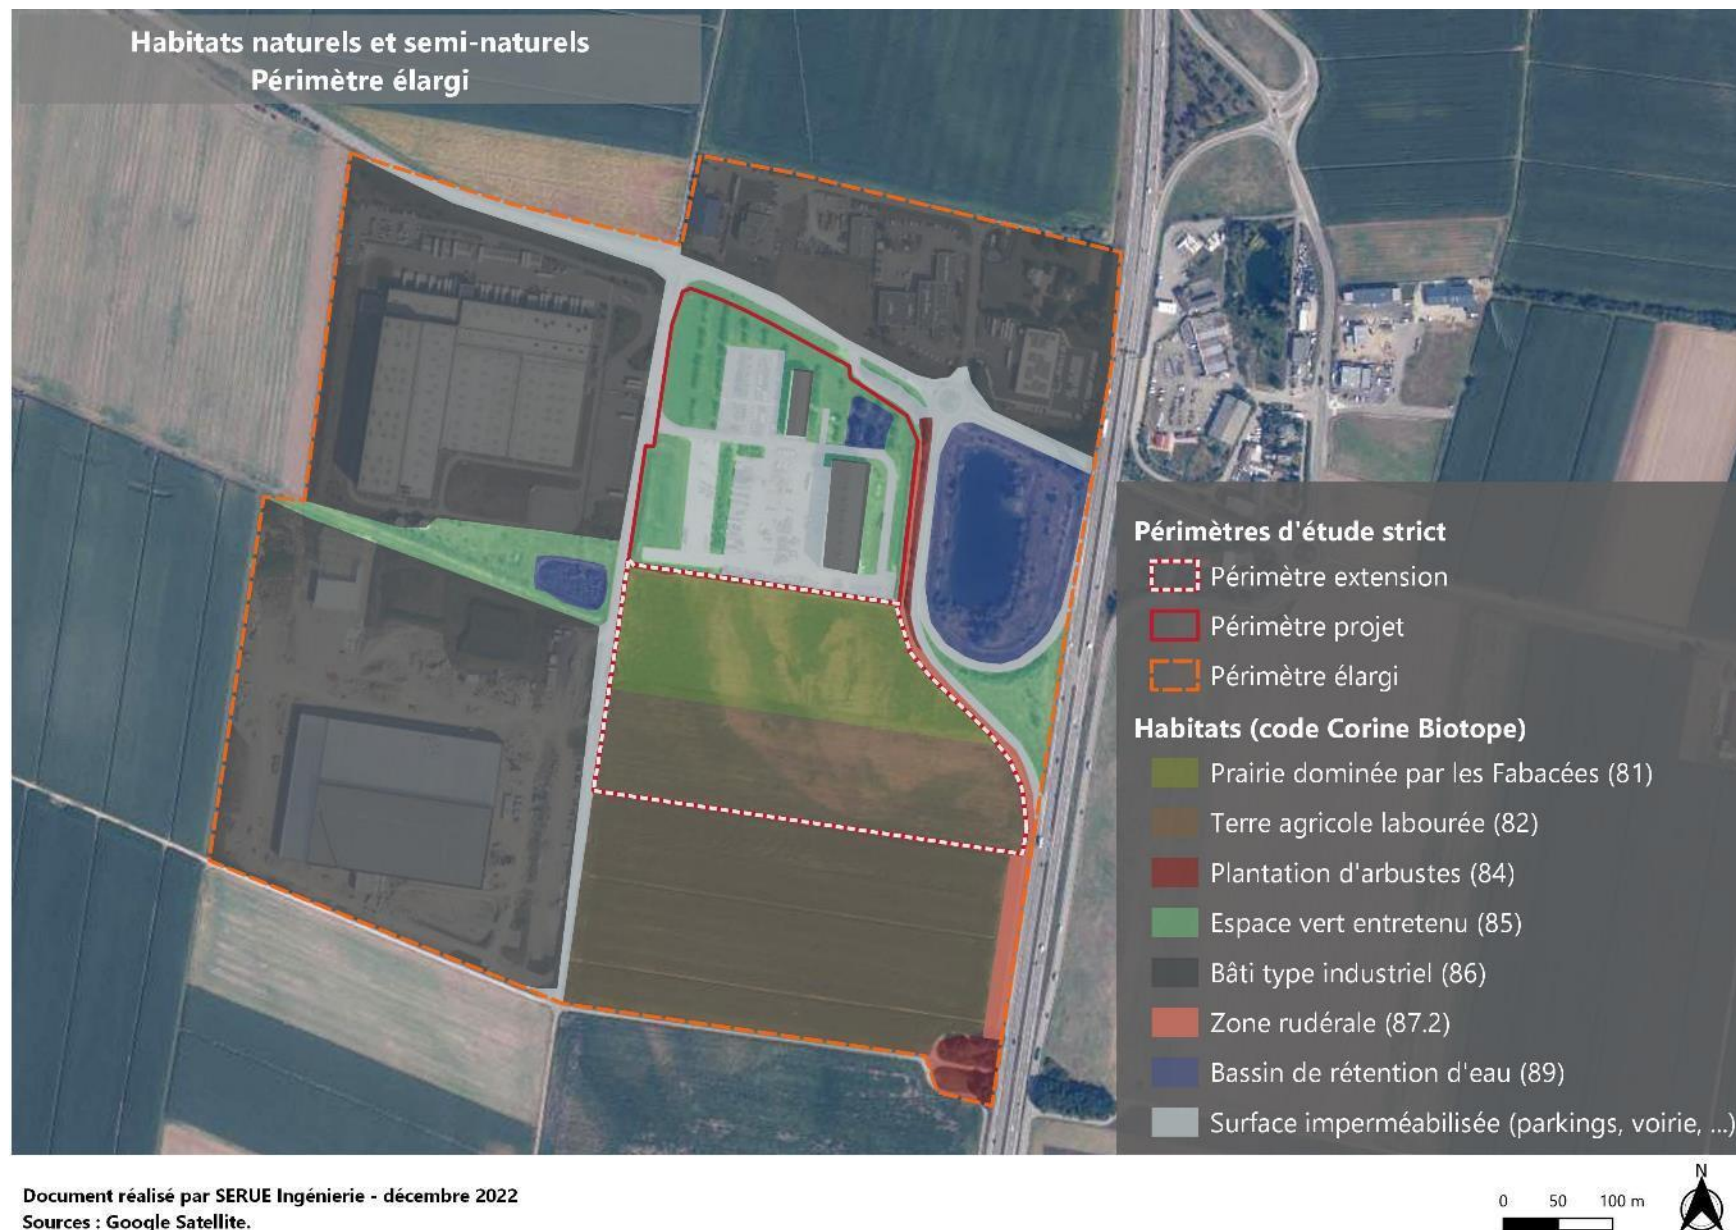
Habitats naturels et semi-naturels
Périmètre élargi

Périmètres d'étude strict
Périmètre extension
Périmètre projet
Périmètre élargi

Habitats (code Corine Biotope)
Prairie dominée par les Fabacées (81)
Terre agricole labourée (82)
Plantation d'arbustes (84)
Espace vert entretenu (85)
Bâti type industriel (86)
Zone rudérale (87.2)
Bassin de rétention d'eau (89)
Surface imperméabilisée (parkings, voirie, ...)

Document réalisé par SERUE Ingénierie - décembre 2022
Sources : Google Satellite.

0 50 100 m
N